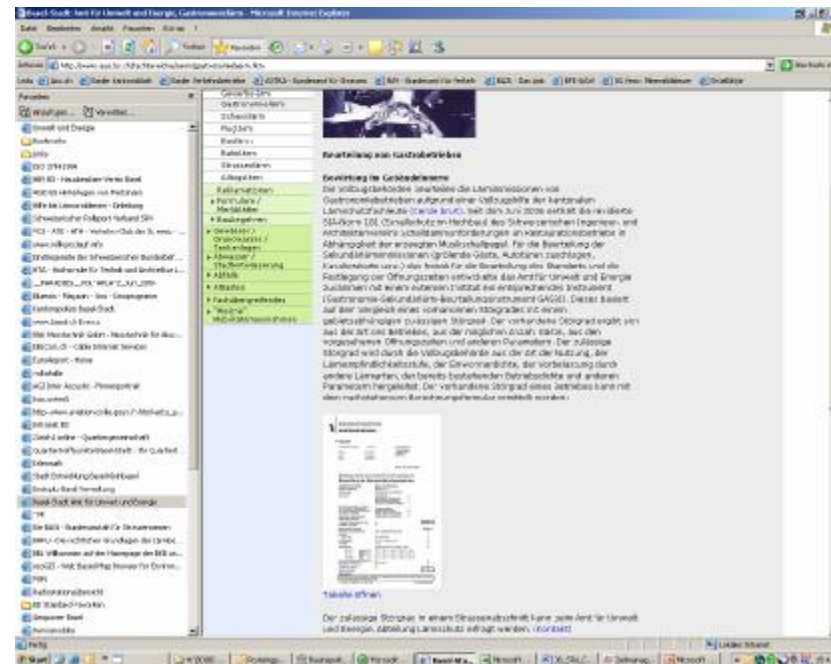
Basel-Stadt: Amt für Umwelt und Energie, Gastronomielärm - Microsoft Internet Explorer

Datei Bearbeiten Ansicht Favoriten Extras ?

Favoriten

Gewerbelärm
Gastronomielärm
Schiesslärm
Fluglärm
Baulärm
Bahnlärm
Strassenlärm
Alltagslärm
Radiomaterialien

Beurteilung von Gastrobetrieben

Beurteilung im Gebäudeinnern

Die Vollzugsbehörde beurteilt die Lärmimmissionen von Gastronomiebetrieben aufgrund einer Vollzugshilfe der kantonalen Lärmschutzfachleute (Cercle bruit). Seit dem Juni 2006 existiert die revidierte SIA-Norm 181 (Schallschutz im Hochbau) des Schweizerischen Ingenieur- und Architektenvereins. Schallschutzanforderungen an Restaurationsbetriebe in Abhängigkeit der erzeugten Musikschallpegel. Für die Beurteilung der Sekundärlärmimmissionen (grölende Gäste, Autotüren zuschlagen, Kundenverkehr usw.) also betrieb für die Beurteilung des Standorts und die Festlegung der Öffnungszeiten entwickelte das Amt für Umwelt und Energie zusammen mit einem externen Institut ein entsprechendes Instrument (Gastronomie-Sekundärlärm-Beurteilungsinstrument GASBI). Dieses basiert auf dem Vergleich eines vorhandenen Störgrads mit einem gebietsverträglichen zulässigen Störgrad. Der vorhandene Störgrad ergibt sich aus der Art des Betriebes, aus der möglichen Anzahl Gäste, aus den vorgesehenen Öffnungszeiten und anderen Parametern. Der zulässige Störgrad wird durch die Vollzugsbehörde aus der Art der Nutzung, der Lärmempfindlichkeitsstufe, der Einwohnerdichte, der Vorbelastung durch andere Lärmarten, den bereits bestehenden Betriebsdichte und anderen Parametern hergeleitet. Der vorhandene Störgrad eines Betriebes kann mit dem nachstehenden Berechnungsformular ermittelt werden:

Tabelle öffnen

Der zulässige Störgrad in einem Strassenabschnitt kann beim Amt für Umwelt und Energie, Abteilung Lärmschutz erfragt werden. (Kontakt)

Fertig

Start